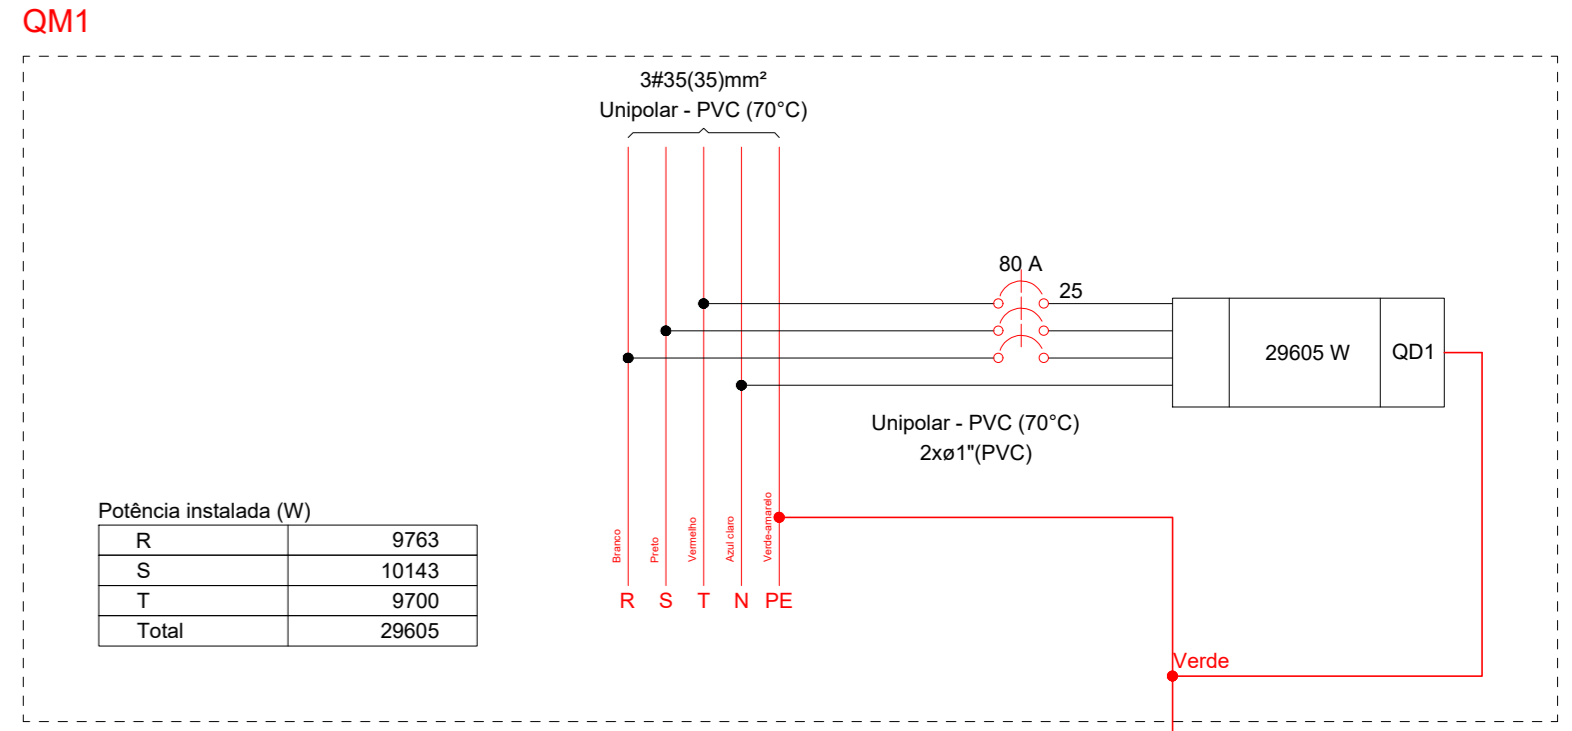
QM1

3#35(35)mm²
Unipolar - PVC (70°C)

80 A
25

29605 W
QD1

Unipolar - PVC (70°C)
2xø1"(PVC)

Potência instalada (W)

| R | 9763 |
|---|---|
| S | 10143 |
| T | 9700 |
| Total | 29605 |

Branco
Preto
Vermelho
Azul claro
Verde-amarelo

R S T N PE

Verde